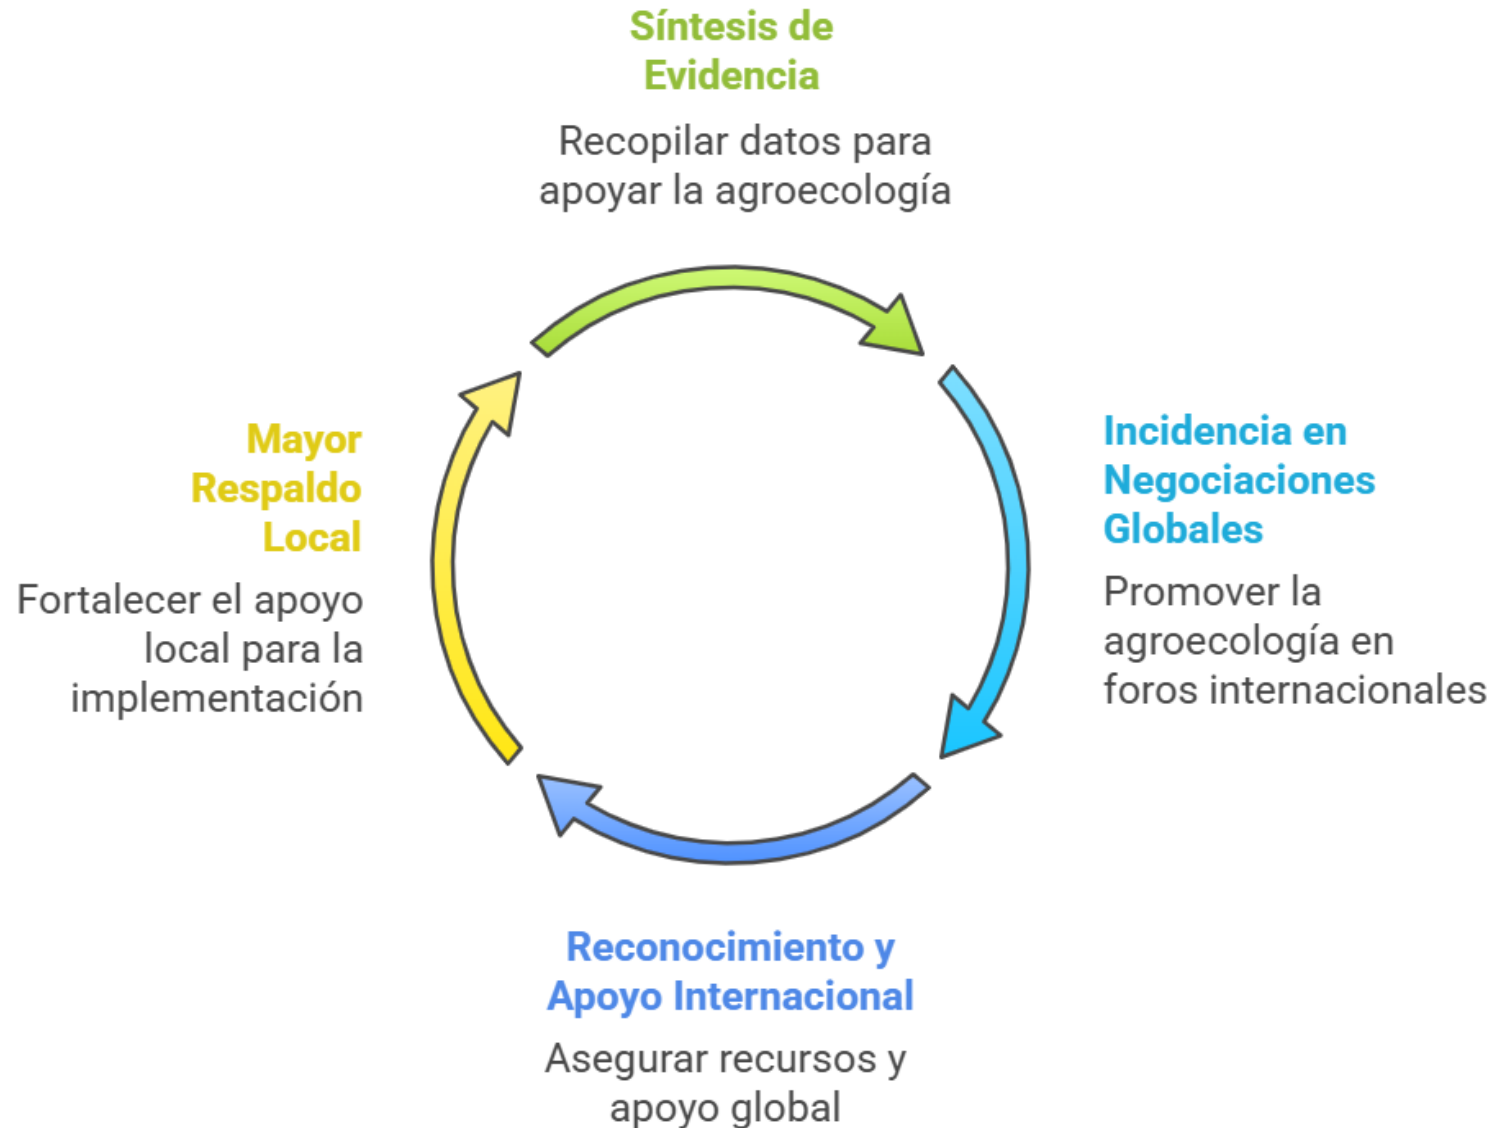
Síntesis de Evidencia

Recopilar datos para apoyar la agroecología

Incidencia en Negociaciones Globales

Promover la agroecología en foros internacionales

Reconocimiento y Apoyo Internacional

Asegurar recursos y apoyo global

Mayor Respaldo Local

Fortalecer el apoyo local para la implementación